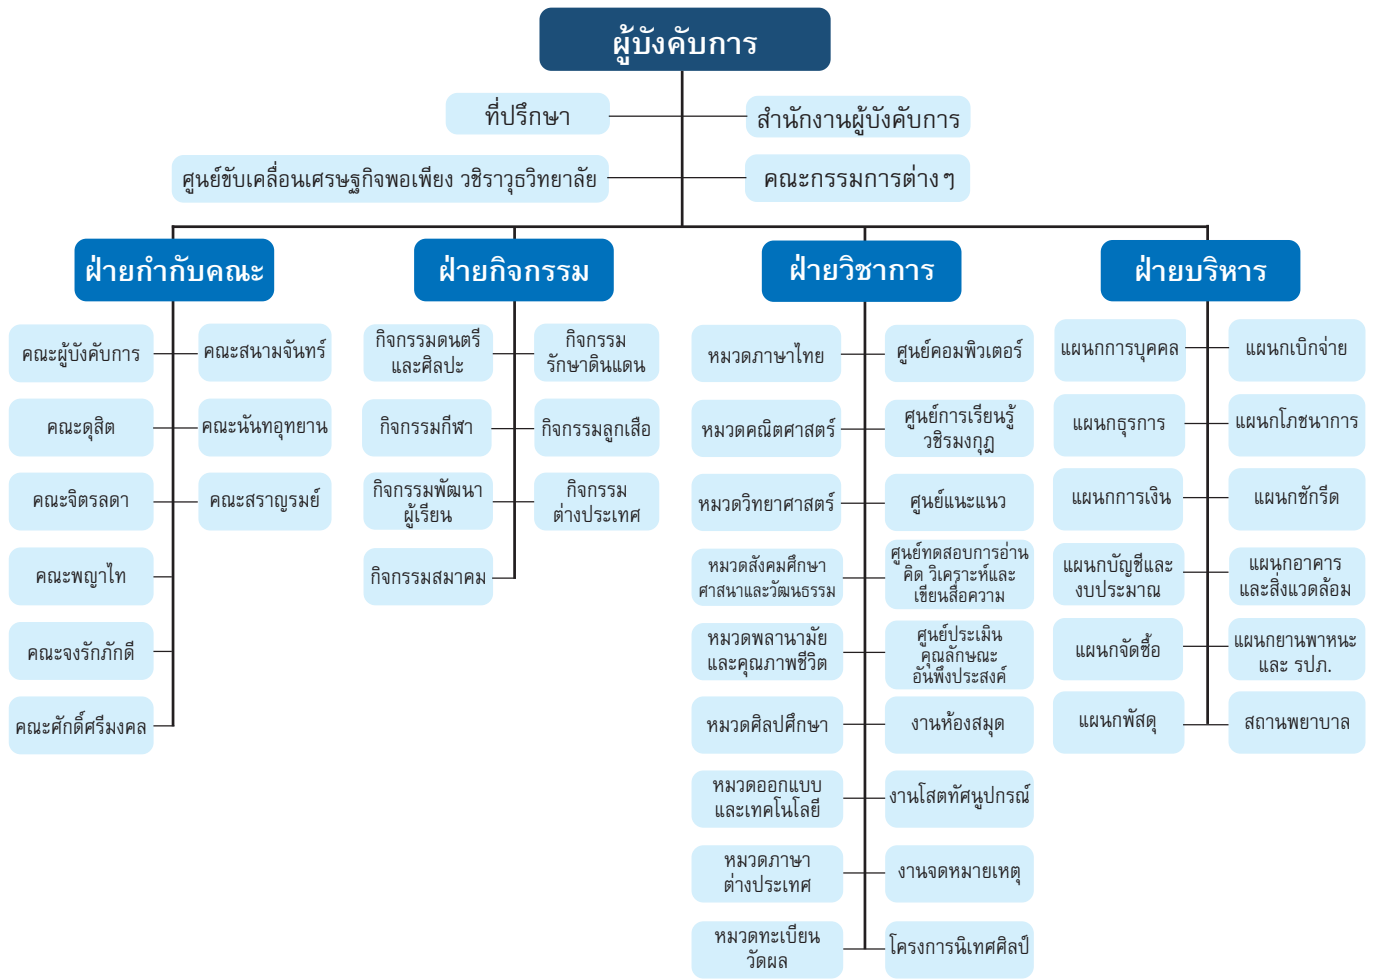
ผู้บังคับการ

ที่ปรึกษา

สำนักงานผู้บังคับการ

ศูนย์ขับเคลื่อนเศรษฐกิจพอเพียง วชิราวุธวิทยาลัย

คณะกรรมการต่าง ๆ

ฝ่ายกำกับคณะ

คณะผู้บังคับการ
คณะสนามจันทร์
คณะดุสิต
คณะนันทอุทยาน
คณะจิตรลดา
คณะสราญรมย์
คณะพญาไท
คณะจงรักภักดี
คณะศักดิ์ศรีมงคล

ฝ่ายกิจกรรม

กิจกรรมดนตรีและศิลปะ
กิจกรรมรักษาดินแดน
กิจกรรมกีฬา
กิจกรรมลูกเสือ
กิจกรรมพัฒนาผู้เรียน
กิจกรรมต่างประเทศ
กิจกรรมสมาคม

ฝ่ายวิชาการ

หมวดภาษาไทย
ศูนย์คอมพิวเตอร์
หมวดคณิตศาสตร์
ศูนย์การเรียนรู้วชิรมงกุฎ
หมวดวิทยาศาสตร์
ศูนย์แนะแนว
หมวดสังคมศึกษาศาสนาและวัฒนธรรม
ศูนย์ทดสอบการอ่าน คิด วิเคราะห์และเขียนสื่อความ
หมวดพลานามัยและคุณภาพชีวิต
ศูนย์ประเมินคุณลักษณะอันพึงประสงค์
หมวดศิลปศึกษา
งานห้องสมุด
หมวดออกแบบและเทคโนโลยี
งานโสตทัศนูปกรณ์
หมวดภาษาต่างประเทศ
งานจดหมายเหตุ
หมวดทะเบียนวัดผล
โครงการนิเทศศิลป์

ฝ่ายบริหาร

แผนกการบุคคล
แผนกเบิกจ่าย
แผนกธุรการ
แผนกโภชนาการ
แผนกการเงิน
แผนกซักรีด
แผนกบัญชีและงบประมาณ
แผนกอาคารและสิ่งแวดล้อม
แผนกจัดซื้อ
แผนกยานพาหนะและ รปภ.
แผนกพัสดุ
สถานพยาบาล